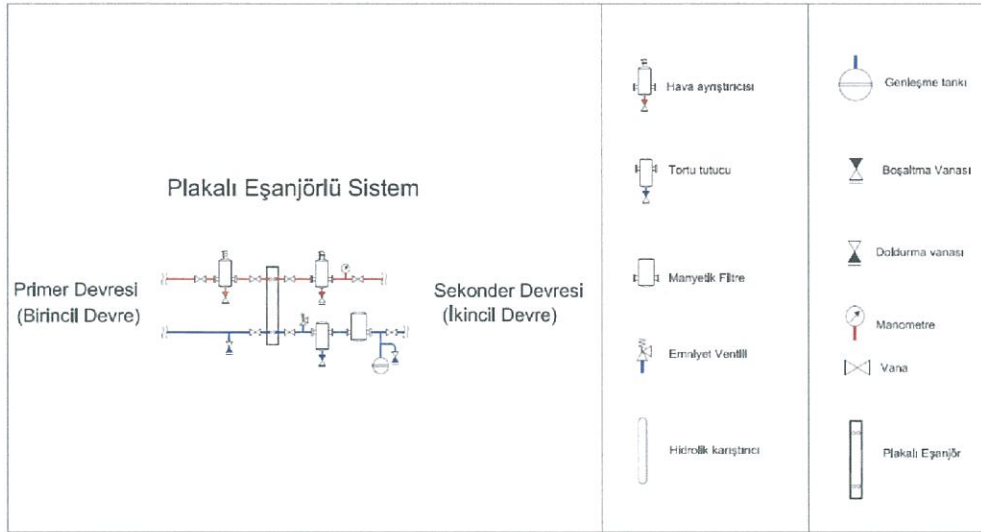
Plakalı Eşanjörlü Sistem

Primer Devresi
(Birincil Devre)

Sekonder Devresi
(İkincil Devre)

Hava ayrıştırıcısı

Tortu tutucu

Manyetik Filtre

Emniyet Ventili

Hidrolik karıştırıcı

Genleşme tankı

Boşaltma Vanası

Doldurma vanası

Manometre

Vana

Plakalı Eşanjör